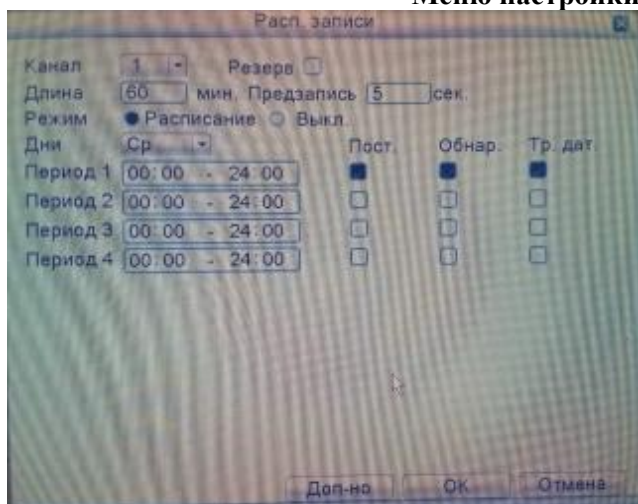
Меню настройки

Расп. записи

Канал 1 Резерв
Длина 60 мин. Предзапись 5 сек.
Режим Расписание Выкл.
Дни Ср Пост. Обнар. Тр. дат
Период 1 00:00 - 24:00
Период 2 00:00 - 24:00
Период 3 00:00 - 24:00
Период 4 00:00 - 24:00

Доп-но OK Отмена